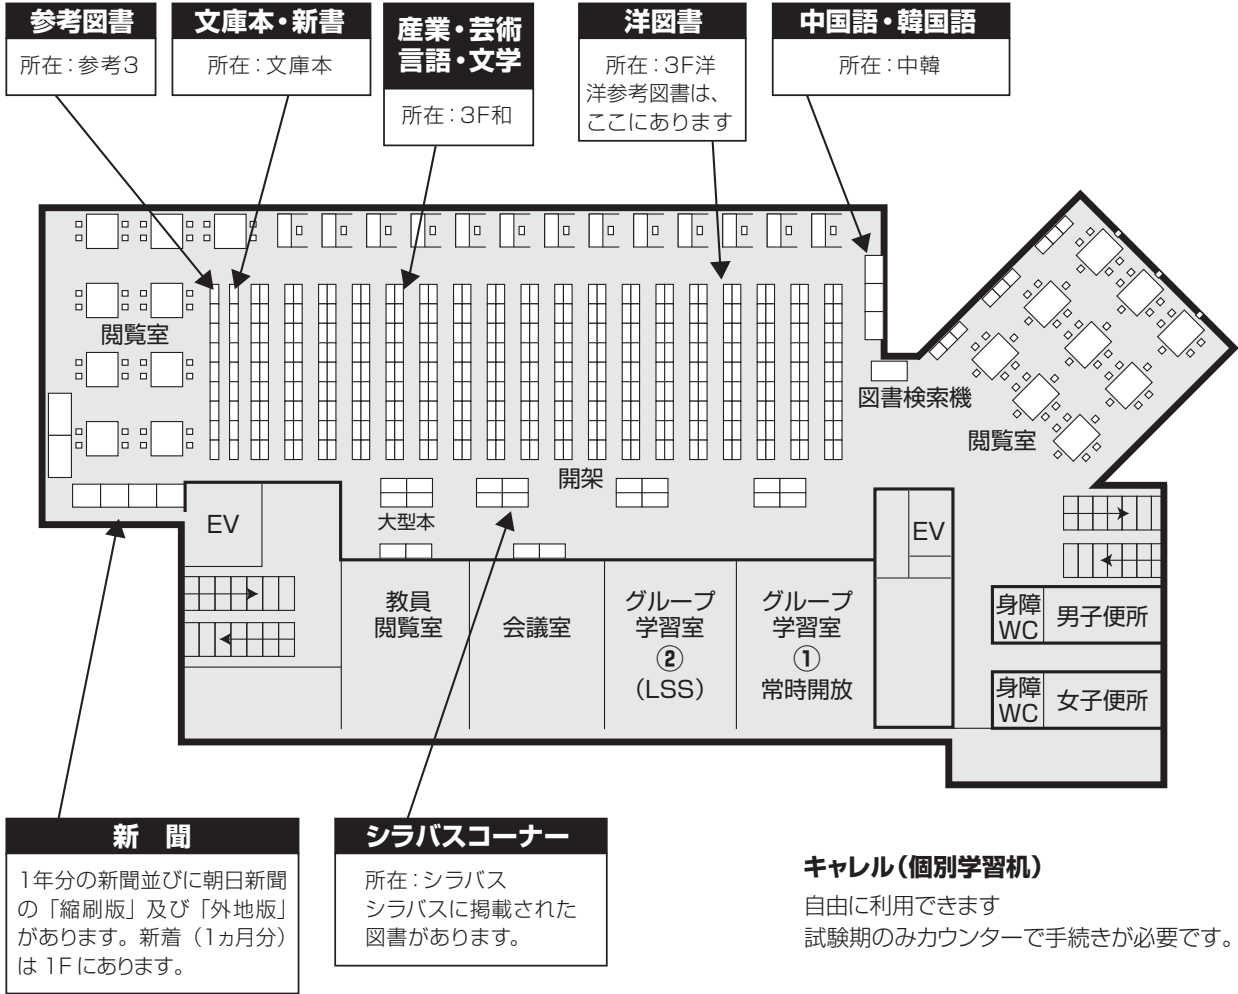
参考図書
所在：参考3

文庫本・新書
所在：文庫本

産業・芸術
言語・文学
所在：3F和

洋図書
所在：3F洋
洋参考図書は、
ここにあります

中国語・韓国語
所在：中韓

閲覧室

図書検索機

閲覧室

開架

大型本

EV

EV

教員
閲覧室

会議室

グループ
学習室
②
（LSS）

グループ
学習室
①
常時開放

身障
WC

男子便所

身障
WC

女子便所

新　聞
1年分の新聞並びに朝日新聞の「縮刷版」及び「外地版」があります。新着（1ヵ月分）は 1F にあります。

シラバスコーナー
所在：シラバス
シラバスに掲載された図書があります。

キャレル（個別学習机）
自由に利用できます
試験期のみカウンターで手続きが必要です。